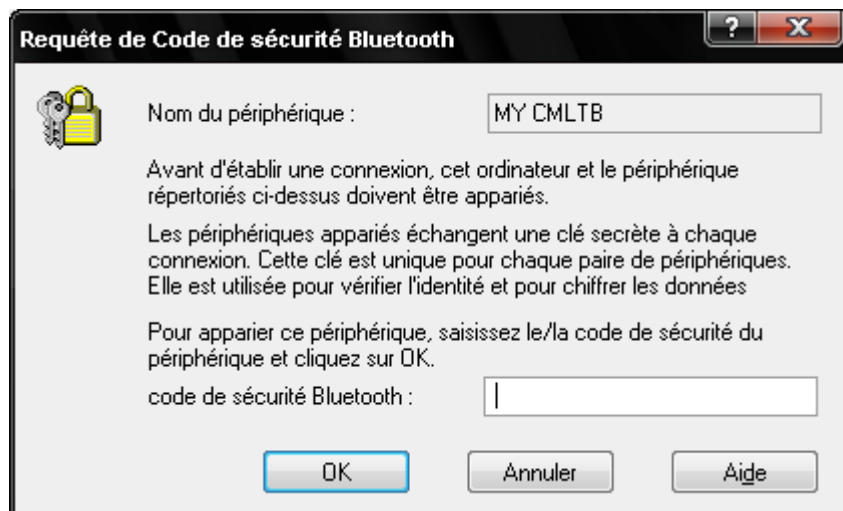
Requête de Code de sécurité Bluetooth

?

X

Nom du périphérique :

MY CMLTB

Avant d'établir une connexion, cet ordinateur et le périphérique répertoriés ci-dessus doivent être appariés.

Les périphériques appariés échangent une clé secrète à chaque connexion. Cette clé est unique pour chaque paire de périphériques. Elle est utilisée pour vérifier l'identité et pour chiffrer les données

Pour apparier ce périphérique, saisissez le/la code de sécurité du périphérique et cliquez sur OK.

code de sécurité Bluetooth :

OK

Annuler

Aide